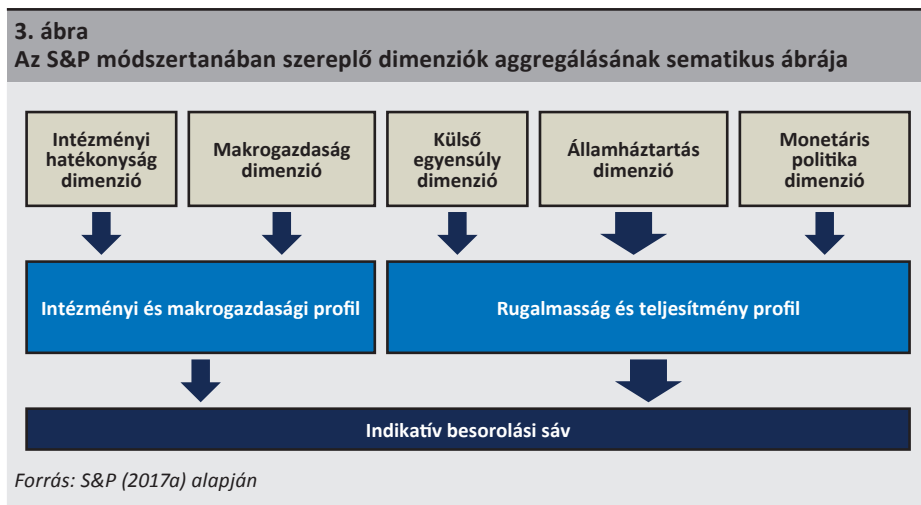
3. ábra
Az S&P módszertanában szereplő dimenziók aggregálásának sematikus ábrája

Intézményi hatékonyság dimenzió

Makrogazdaság dimenzió

Külső egyensúly dimenzió

Államháztartás dimenzió

Monetáris politika dimenzió

Intézményi és makrogazdasági profil

Rugalmasság és teljesítmény profil

Indikatív besorolási sáv

Forrás: S&P (2017a) alapján